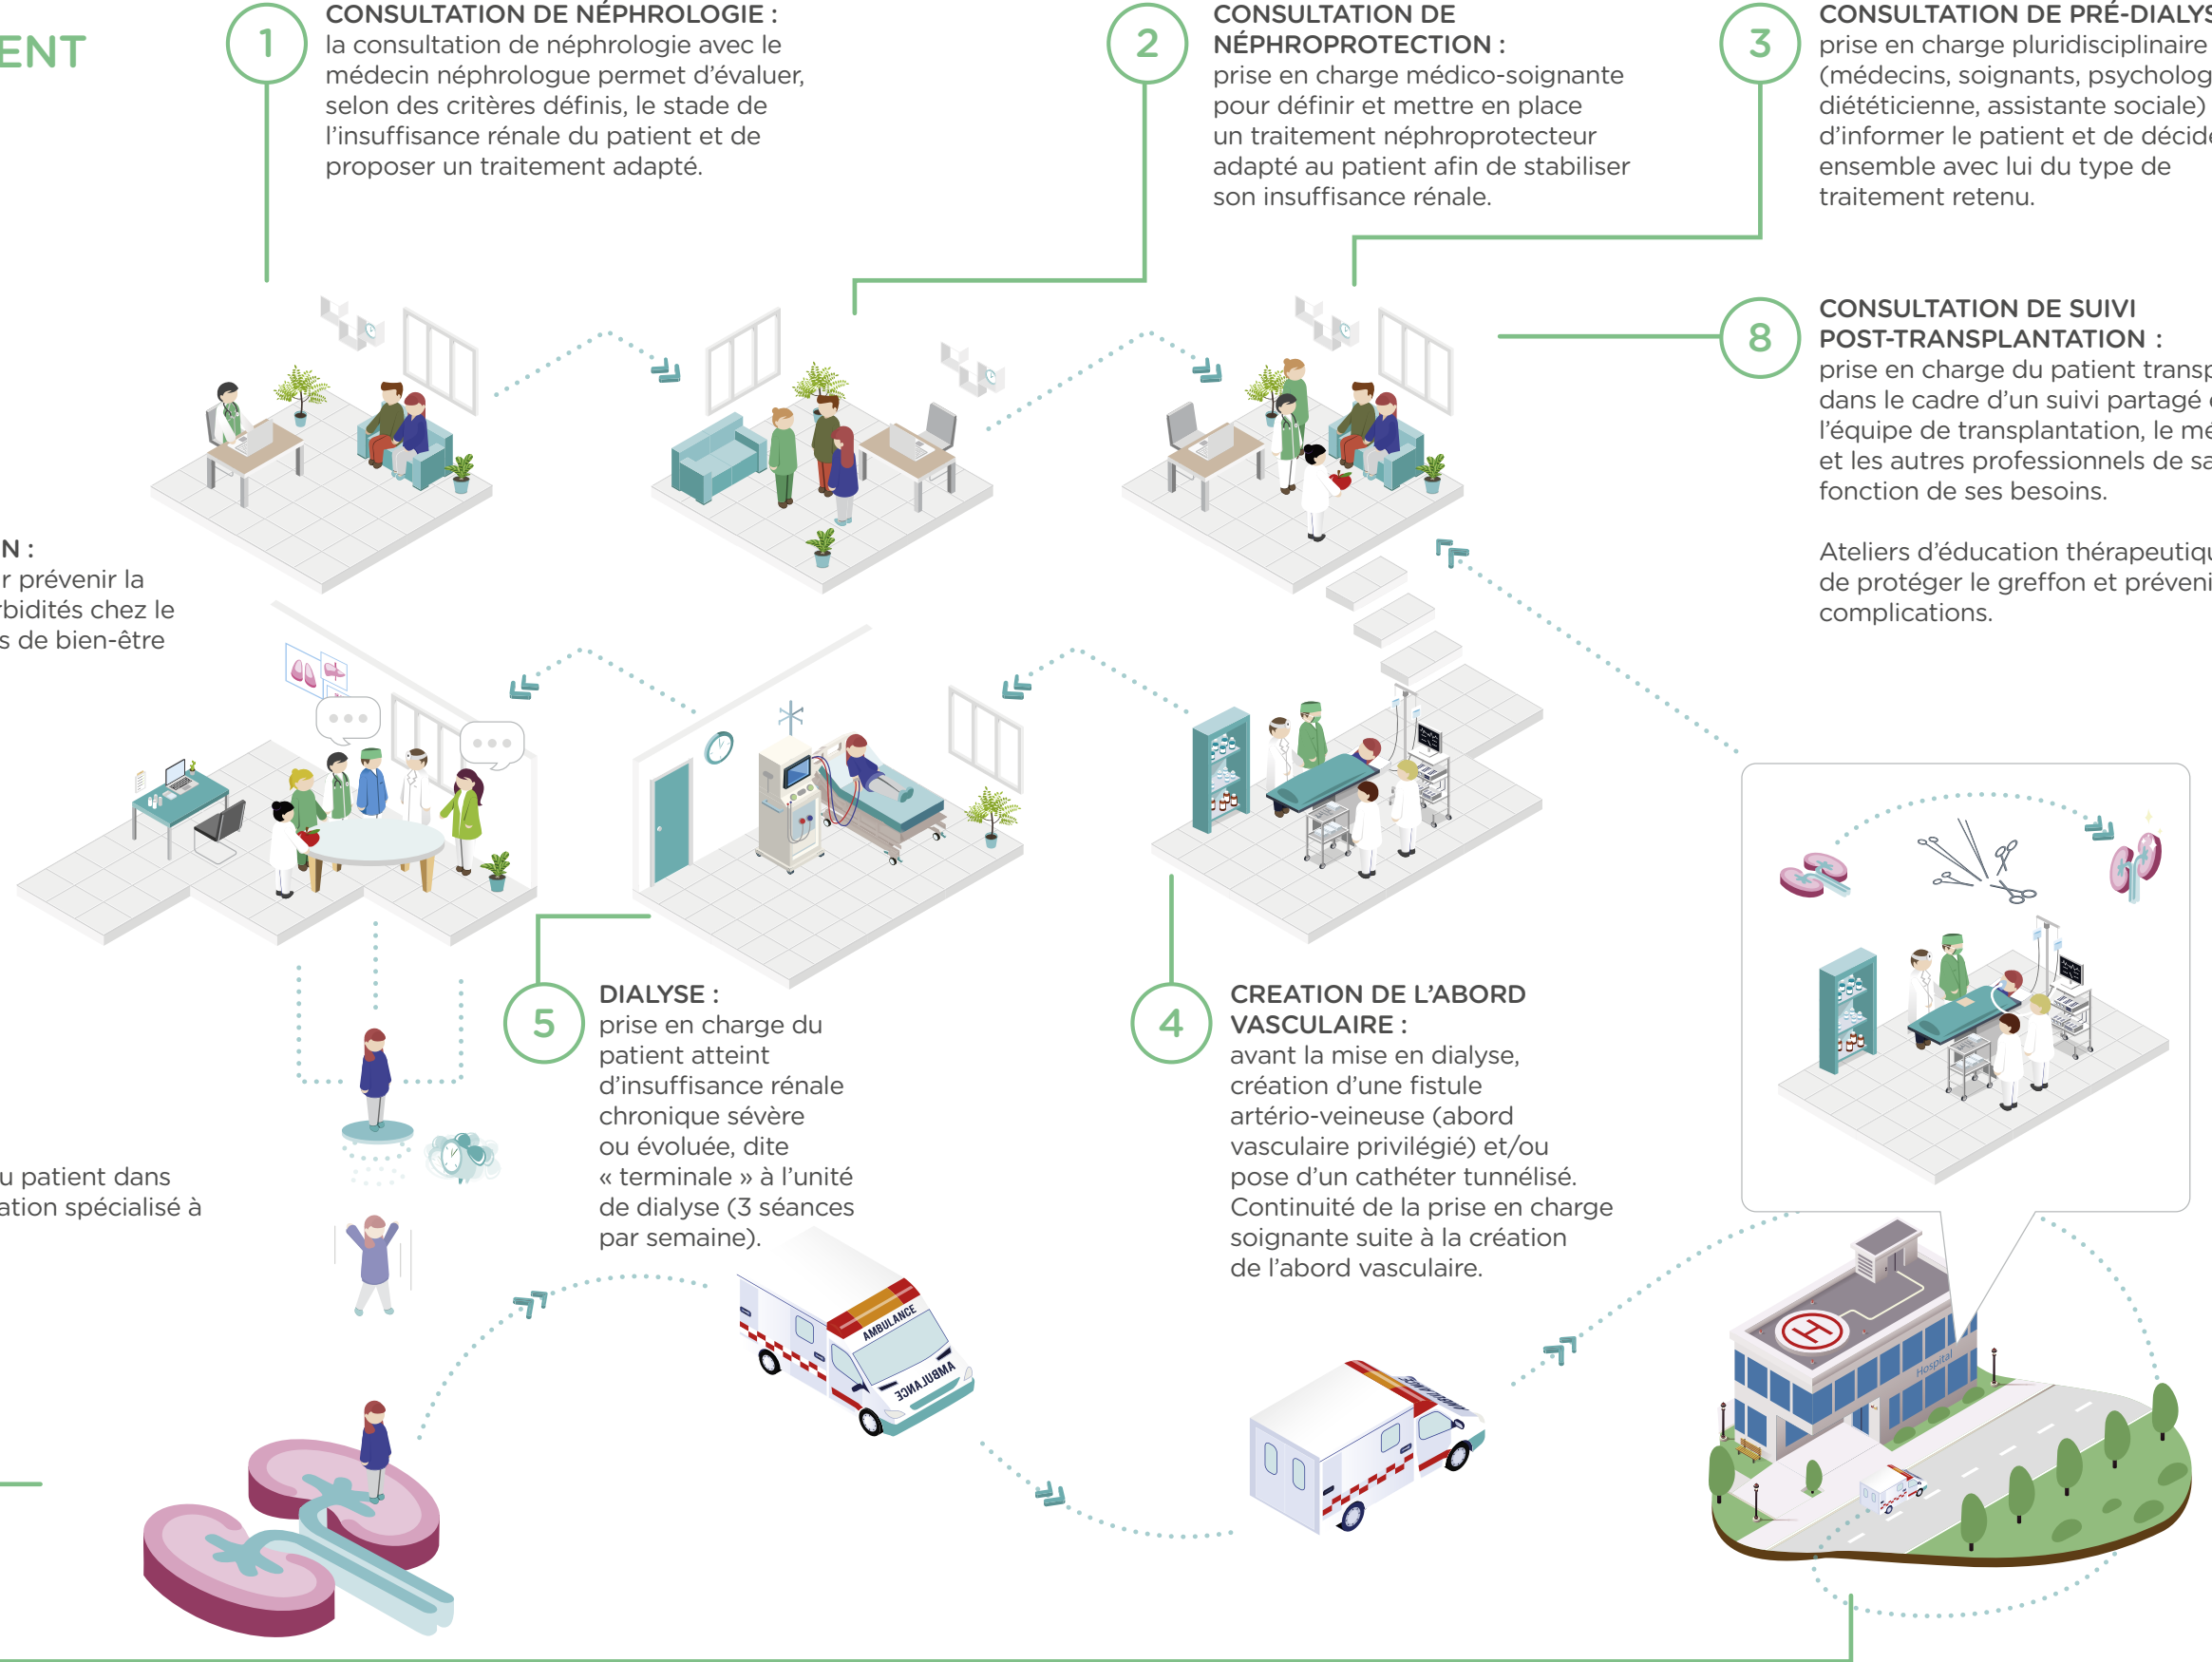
ENT

1

CONSULTATION DE NÉPHROLOGIE :
la consultation de néphrologie avec le médecin néphrologue permet d'évaluer, selon des critères définis, le stade de l'insuffisance rénale du patient et de proposer un traitement adapté.

2

CONSULTATION DE NÉPHROPROTECTION :
prise en charge médico-soignante pour définir et mettre en place un traitement néphroprotecteur adapté au patient afin de stabiliser son insuffisance rénale.

3

CONSULTATION DE PRÉ-DIALYS
prise en charge pluridisciplinaire (médecins, soignants, psycholog diététicienne, assistante sociale) d'informer le patient et de décid ensemble avec lui du type de traitement retenu.

8

CONSULTATION DE SUIVI POST-TRANSPLANTATION :
prise en charge du patient transp dans le cadre d'un suivi partagé l'équipe de transplantation, le me et les autres professionnels de sa fonction de ses besoins.

Ateliers d'éducation thérapeutiq de protéger le greffon et préveni complications.

N :
r prévenir la rbidités chez le s de bien-être

u patient dans ation spécialisé à

5

DIALYSE :
prise en charge du patient atteint d'insuffisance rénale chronique sévère ou évoluée, dite « terminale » à l'unité de dialyse (3 séances par semaine).

4

CREATION DE L'ABORD VASCULAIRE :
avant la mise en dialyse, création d'une fistule artério-veineuse (abord vasculaire privilégié) et/ou pose d'un cathéter tunnélisé. Continuité de la prise en charge soignante suite à la création de l'abord vasculaire.

AMBULANCE
AMBULANCE
Hospital